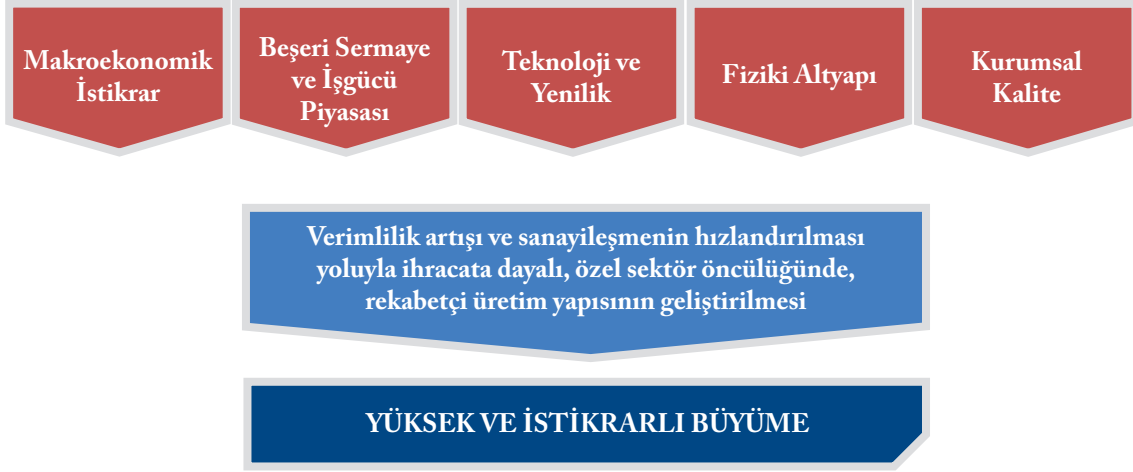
Makroekonomik İstikrar

Beşeri Sermaye ve İşgücü Piyasası

Teknoloji ve Yenilik

Fiziki Altyapı

Kurumsal Kalite

Verimlilik artışı ve sanayileşmenin hızlandırılması yoluyla ihracata dayalı, özel sektör öncülüğünde, rekabetçi üretim yapısının geliştirilmesi

YÜKSEK VE İSTİKRARLI BÜYÜME